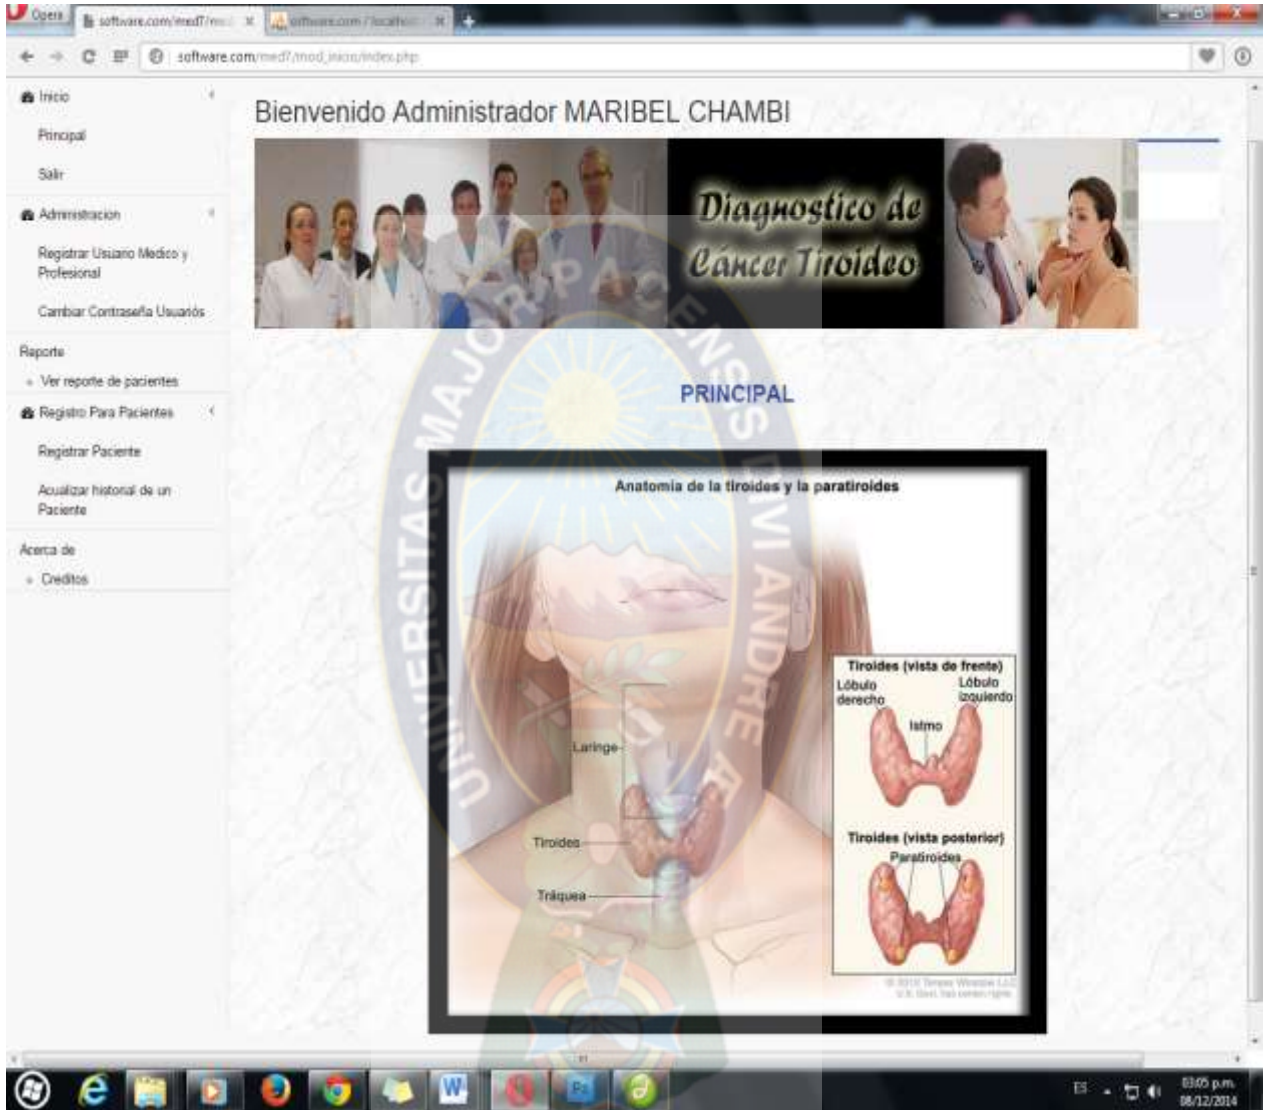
Opera | software.com/med7/mo | software.com / localh

software.com/med7/mod_inicio/index.php

Inicio

Principal

Salir

Administracion

Registrar Usuario Medico y Profesional

Cambiar Contraseña Usuarios

Reporte

Ver reporte de pacientes

Registro Para Pacientes

Registrar Paciente

Acualizar historial de un Paciente

Acerca de

Creditos

Bienvenido Administrador MARIBEL CHAMBI

Diagnostico de Cáncer Tiroideo

PRINCIPAL

Anatomía de la tiroides y la paratiroides

Laringe

Tiroides

Tráquea

Tiroides (vista de frente)

Lóbulo derecho

Lóbulo izquierdo

Istmo

Tiroides (vista posterior)

Paratiroides

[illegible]

UNIVERSITAS MAJOR PACENSIS DIVI ANDREAE

ES

03:05 p.m.
08/12/2014